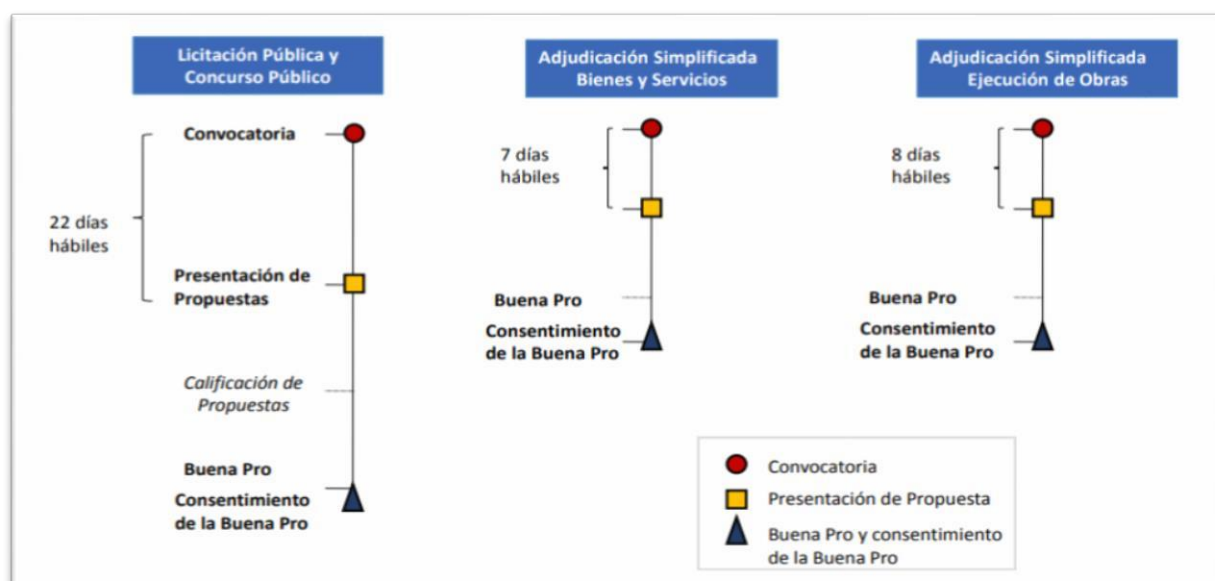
Licitación Pública y Concurso Público

Convocatoria

22 días hábiles

Presentación de Propuestas

Calificación de Propuestas

Buena Pro

Consentimiento de la Buena Pro

Adjudicación Simplificada Bienes y Servicios

7 días hábiles

Buena Pro

Consentimiento de la Buena Pro

Adjudicación Simplificada Ejecución de Obras

8 días hábiles

Buena Pro

Consentimiento de la Buena Pro

Convocatoria

Presentación de Propuesta

Buena Pro y consentimiento de la Buena Pro